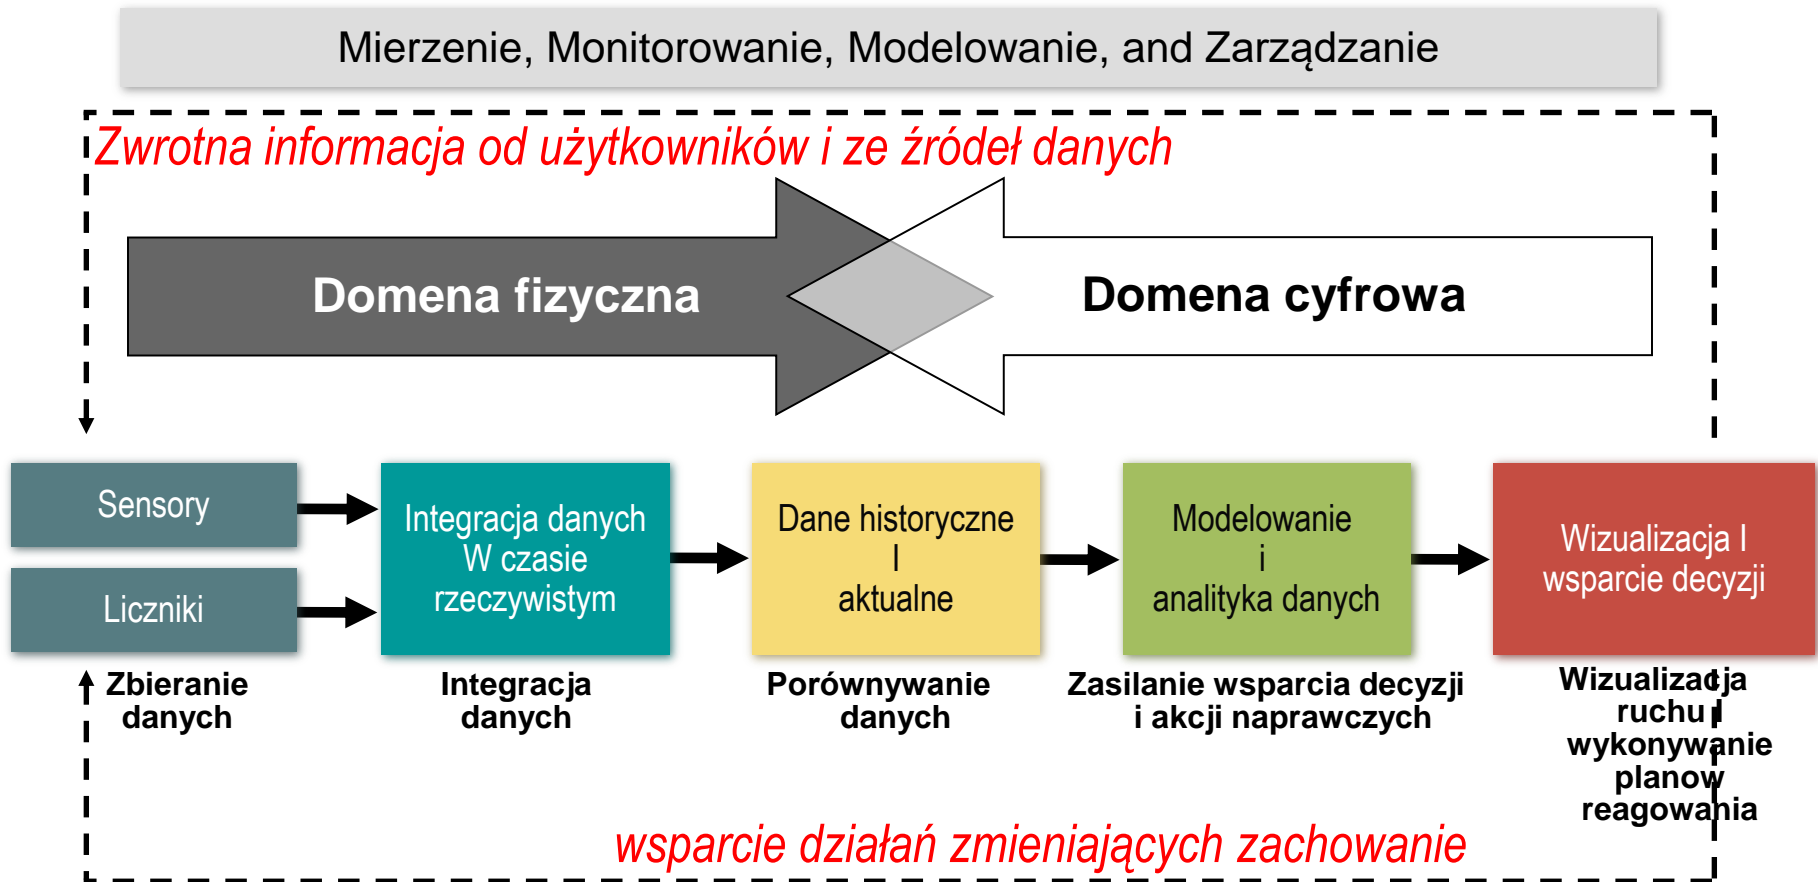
Mierzenie, Monitorowanie, Modelowanie, and Zarządzanie

Zwrotna informacja od użytkowników i ze źródeł danych

Domena fizyczna

Domena cyfrowa

Sensory

Liczniki

Integracja danych W czasie rzeczywistym

Dane historyczne I aktualne

Modelowanie i analityka danych

Wizualizacja I wsparcie decyzji

Zbieranie danych

Integracja danych

Porównywanie danych

Zasilanie wsparcia decyzji i akcji naprawczych

Wizualizacja ruchu I wykonywanie planow reagowania

wsparcie działań zmieniających zachowanie